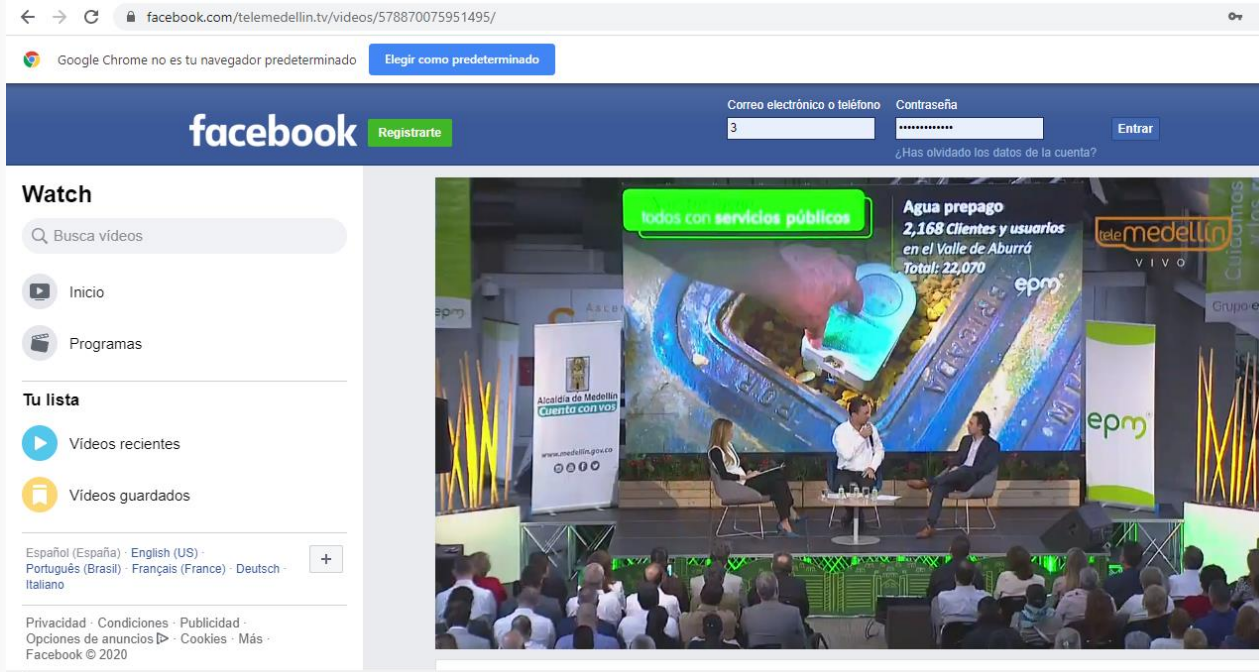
facebook.com/telemedellin.tv/videos/578870075951495/

Google Chrome no es tu navegador predeterminado

Elegir como predeterminado

facebook

Registrarte

Correo electrónico o teléfono

3

Contraseña

••••••••••••••

Entrar

¿Has olvidado los datos de la cuenta?

Watch

Busca vídeos

Inicio

Programas

Tu lista

Vídeos recientes

Vídeos guardados

Español (España) · English (US) · Português (Brasil) · Français (France) · Deutsch · Italiano

+

Privacidad · Condiciones · Publicidad · Opciones de anuncios · Cookies · Más · Facebook © 2020

todos con servicios públicos

Agua prepago

2,168 Clientes y usuarios

en el Valle de Aburrá

Total: 22,070

epm

telemedellín

VIVO

Alcaldía de Medellín

Cuenta con vos

www.medellin.gov.co

epm

Grupo-e

Cuidamos